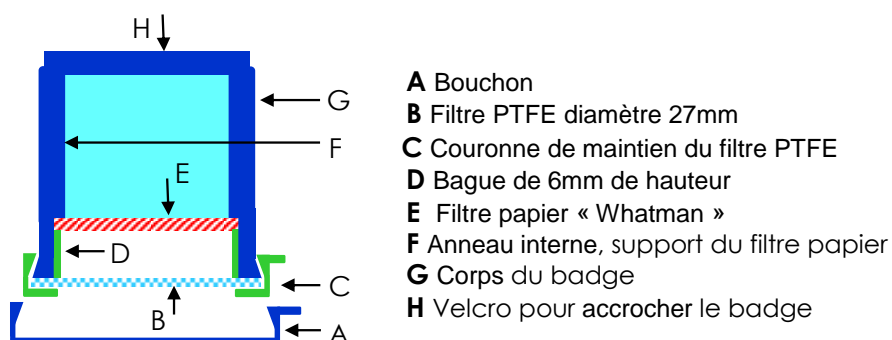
H

G

F

E

D

C

B

A

**A** Bouchon
**B** Filtre PTFE diamètre 27mm
**C** Couronne de maintien du filtre PTFE
**D** Bague de 6mm de hauteur
**E** Filtre papier « Whatman »
**F** Anneau interne, support du filtre papier
**G** Corps du badge
**H** Velcro pour accrocher le badge